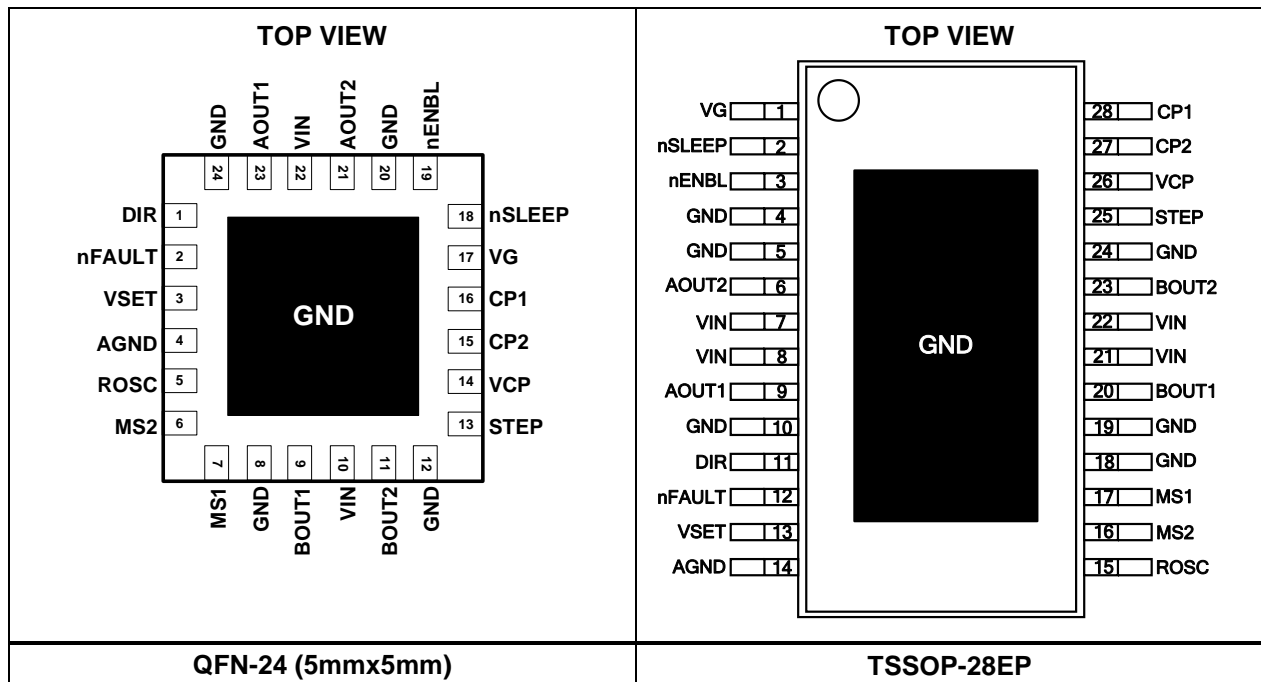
| TOP VIEW | TOP VIEW |
|---|---|
| GND 24, AOUT1 23, VIN 22, AOUT2 21, GND 20, nENBL 19<br>DIR 1, nFAULT 2, VSET 3, AGND 4, ROSC 5, MS2 6<br>18 nSLEEP, 17 VG, 16 CP1, 15 CP2, 14 VCP, 13 STEP<br>GND<br>7 MS1, 8 GND, 9 BOUT1, 10 VIN, 11 BOUT2, 12 GND | VG 1, nSLEEP 2, nENBL 3, GND 4, GND 5, AOUT2 6, VIN 7, VIN 8, AOUT1 9, GND 10, DIR 11, nFAULT 12, VSET 13, AGND 14<br>28 CP1, 27 CP2, 26 VCP, 25 STEP, 24 GND, 23 BOUT2, 22 VIN, 21 VIN, 20 BOUT1, 19 GND, 18 GND, 17 MS1, 16 MS2, 15 ROSC<br>GND |
| QFN-24 (5mmx5mm) | TSSOP-28EP |